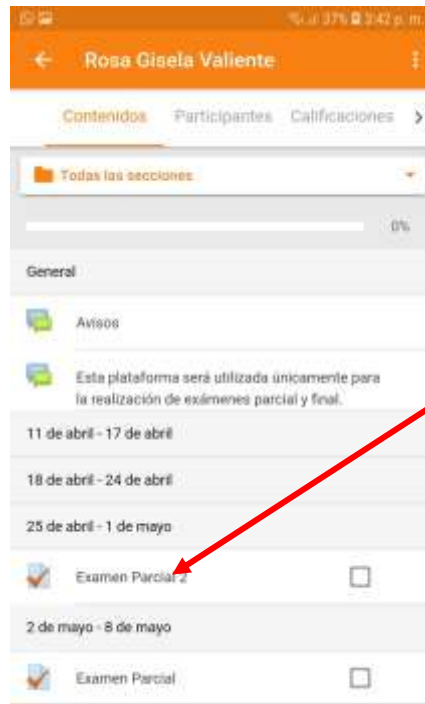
37% 3:42 p. m.

Rosa Gisela Valiente

Contenidos Participantes Calificaciones

Todas las secciones

0%

General

Avisos

Esta plataforma será utilizada únicamente para la realización de exámenes parcial y final.

11 de abril - 17 de abril

18 de abril - 24 de abril

25 de abril - 1 de mayo

Examen Parcial 2

2 de mayo - 8 de mayo

Examen Parcial